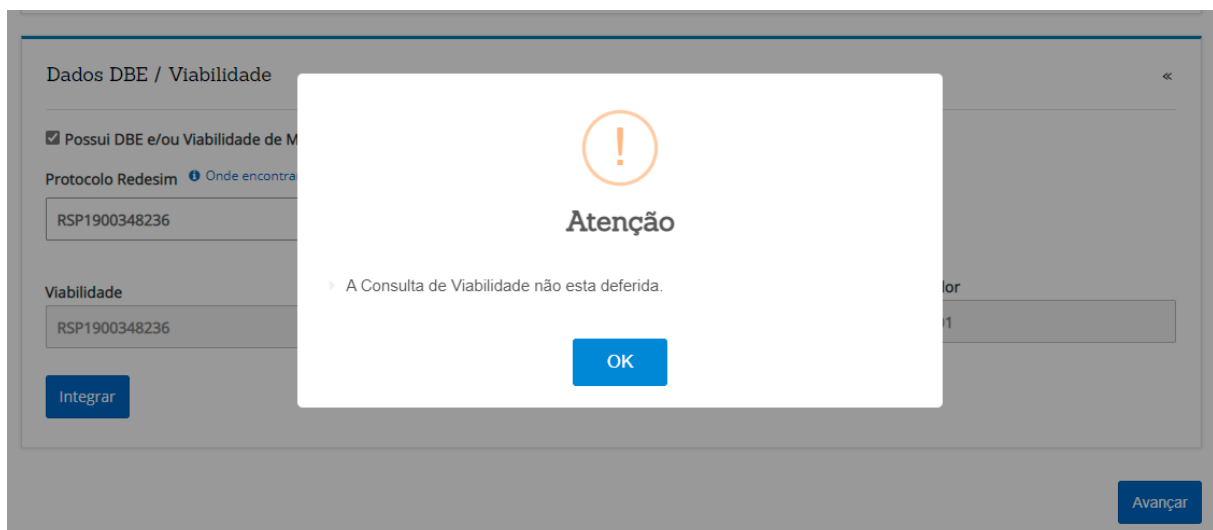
Dados DBE / Viabilidade

«

Possui DBE e/ou Viabilidade de M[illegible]

Protocolo Redesim Onde encontra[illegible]

RSP1900348236

Viabilidade

RSP1900348236

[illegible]lor

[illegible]1

Integrar

!

Atenção

A Consulta de Viabilidade não esta deferida.

OK

Avançar